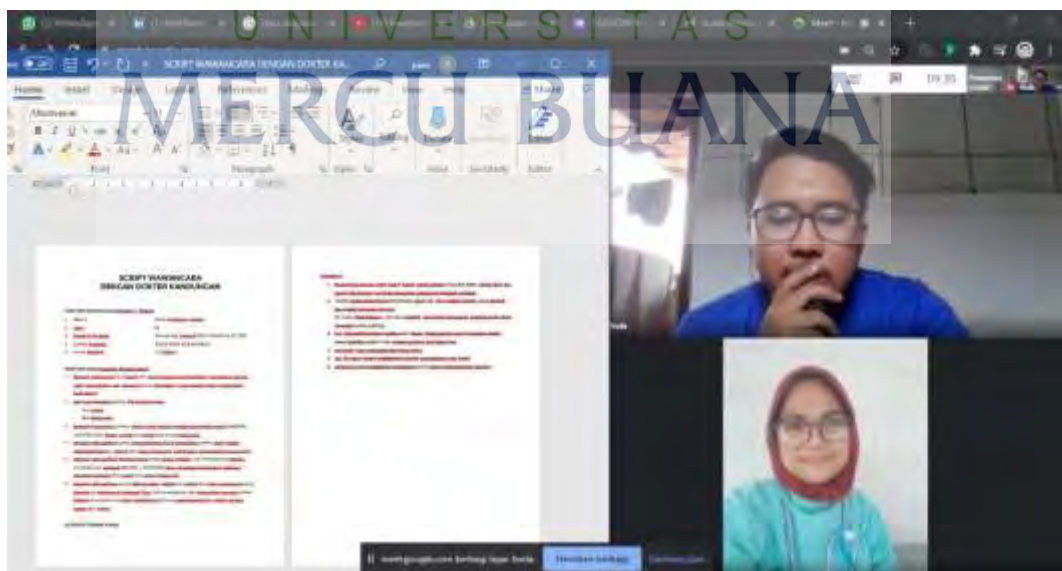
UNIVERSITAS
MERCU BUANA

SCRIPT WAWANCARA DENGAN DOKTER KA...

Home Insert Design Layout References Mailings Review View Help

Share

Font Paragraph Styles Editing

SCRIPT WAWANCARA
DENGAN DOKTER KANDUNGAN

meet.google.com berbagi layar Anda

Hentikan berbagi

Sembunyikan

09.35